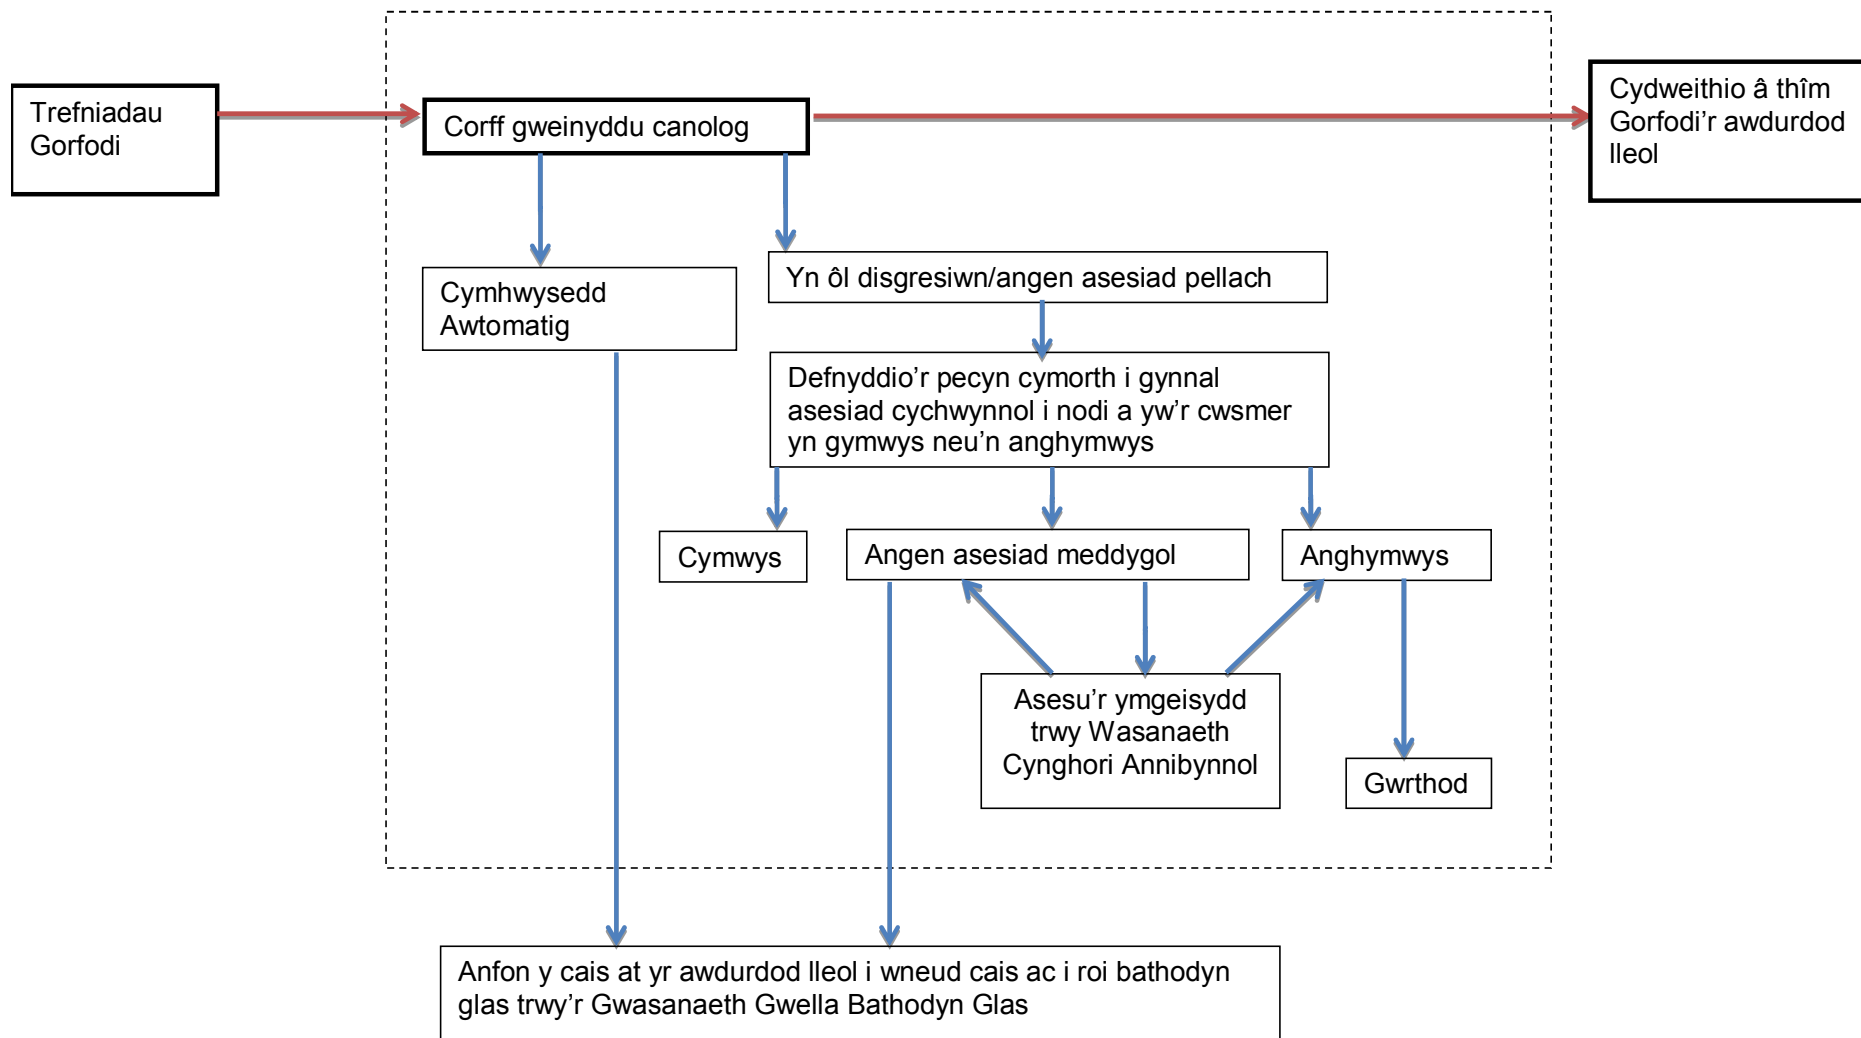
Trefniadau Gorfodi

Corff gweinyddu canolog

Cydweithio â thîm Gorfodi'r awdurdod lleol

Cymhwysedd Awtomatig

Yn ôl disgresiwn/angen asesiad pellach

Defnyddio'r pecyn cymorth i gynnal asesiad cychwynnol i nodi a yw'r cwsmer yn gymwys neu'n anghymwys

Cymwys

Angen asesiad meddygol

Anghymwys

Asesu'r ymgeisydd trwy Wasanaeth Cynghori Annibynnol

Gwrthod

Anfon y cais at yr awdurdod lleol i wneud cais ac i roi bathodyn glas trwy'r Gwasanaeth Gwella Bathodyn Glas